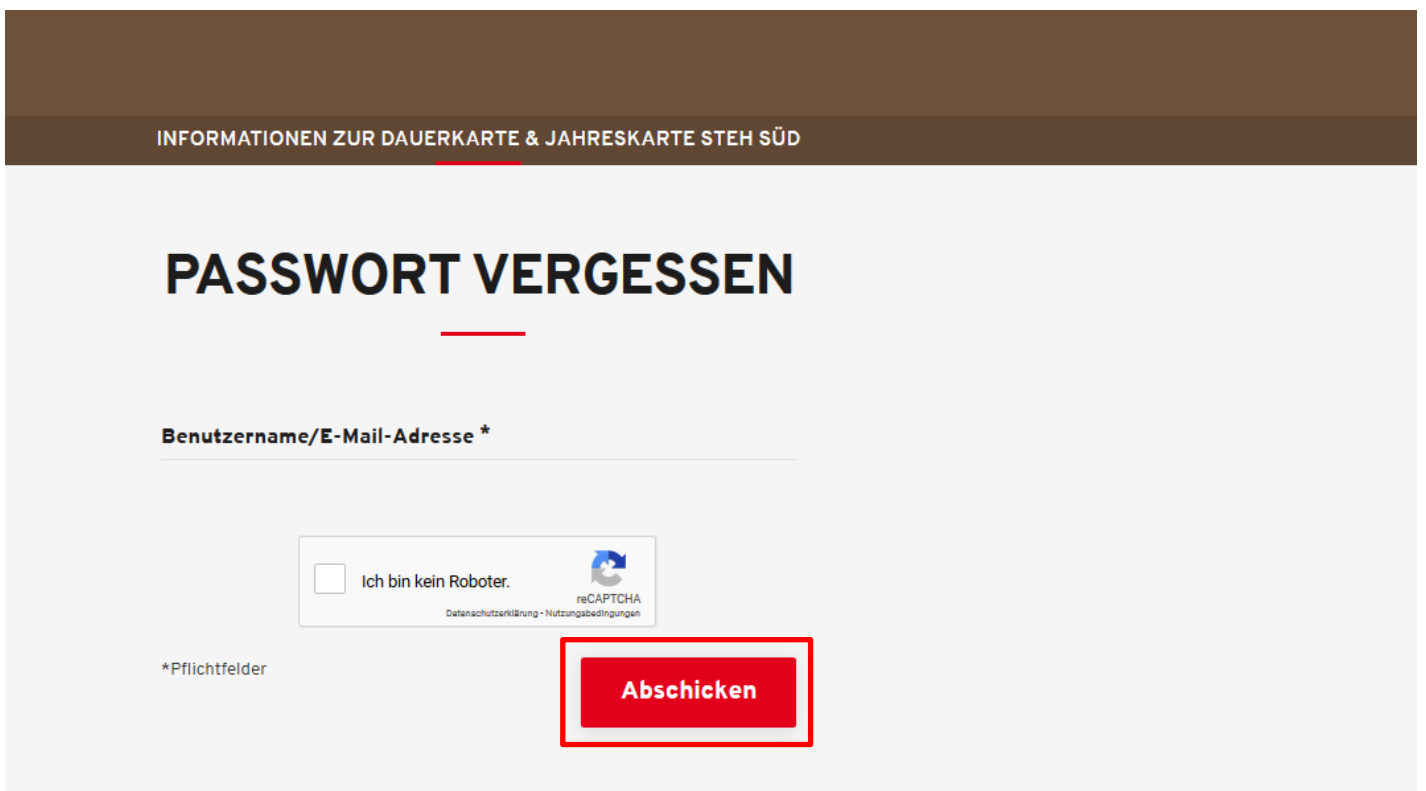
INFORMATIONEN ZUR DAUERKARTE & JAHRESKARTE STEH SÜD

PASSWORT VERGESSEN

Benutzername/E-Mail-Adresse *

Ich bin kein Roboter.

reCAPTCHA
Datenschutzerklärung - Nutzungsbedingungen

*Pflichtfelder

Abschicken